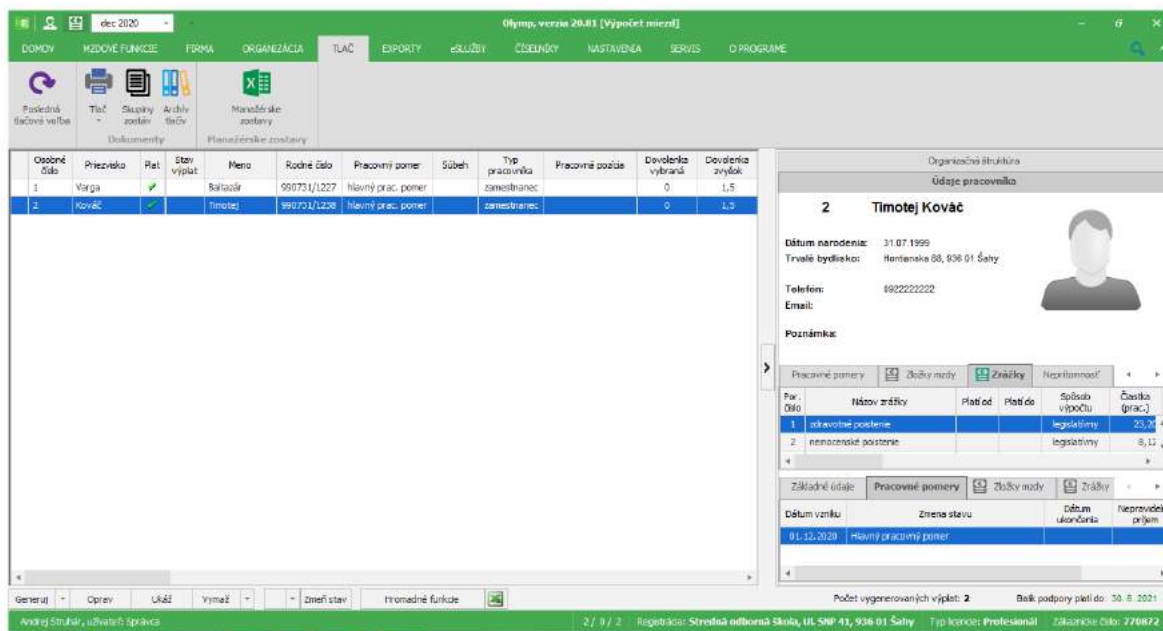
dec 2020

Olymp, verzia 20.01 [Výpočet miezd]

DOMOV MZDOVÉ FUNKCIE FIRMA ORGANIZÁCIA TLAČ EXPORTY eSLUŽBY ČÍSELNÍKY NASTAVENIA SERVIS O PROGRAME

Posledná tlačová voľba
Tlač
Skupiny zostáv
Archív tlačív
Dokumenty
Manažérske zostavy
Manažérske zostavy

| Osobné číslo | Priezvisko | Plat | Stav výplat | Meno | Rodné číslo | Pracovný pomer | Súbeh | Typ pracovníka | Pracovná pozícia | Dovolenka vybraná | Dovolenka zvyšok |
|---|---|---|---|---|---|---|---|---|---|---|---|
| 1 | Varga | ✓ | | Baltazár | 990731/1227 | hlavný prac. pomer | | zamestnanec | | 0 | 1,5 |
| 2 | Kováč | ✓ | | Timotej | 990731/1238 | hlavný prac. pomer | | zamestnanec | | 0 | 1,5 |

Organizačná štruktúra
Údaje pracovníka
2 Timotej Kováč
Dátum narodenia: 31.07.1999
Trvalé bydlisko: Hontianska 88, 936 01 Šahy
Telefón: 0922222222
Email:
Poznámka:

Pracovné pomery | Zložky mzdy | Zrážky | Neprítomnosť

| Por. číslo | Názov zrážky | Platí od | Platí do | Spôsob výpočtu | Čiastka (prac.) |
|---|---|---|---|---|---|
| 1 | zdravotné poistenie | | | legislatívny | 23,2 |
| 2 | nemocenské poistenie | | | legislatívny | 8,1 |

Základné údaje | Pracovné pomery | Zložky mzdy | Zrážky

| Dátum vzniku | Zmena stavu | Dátum ukončenia | Nepravidelný príjem |
|---|---|---|---|
| 01.12.2020 | Hlavný pracovný pomer | | |

Generuj Oprav Ukáž Vymaž Zmeň stav Hromadné funkcie

Počet vygenerovaných výplat: 2 Balík podpory platí do: 30. 6. 2021

Andrej Struhár, užívateľ: Správca 2 / 0 / 2 Registrácia: Stredná odborná škola, Ul. SNP 41, 936 01 Šahy Typ licencie: Profesionál Zákaznícke číslo: 770872